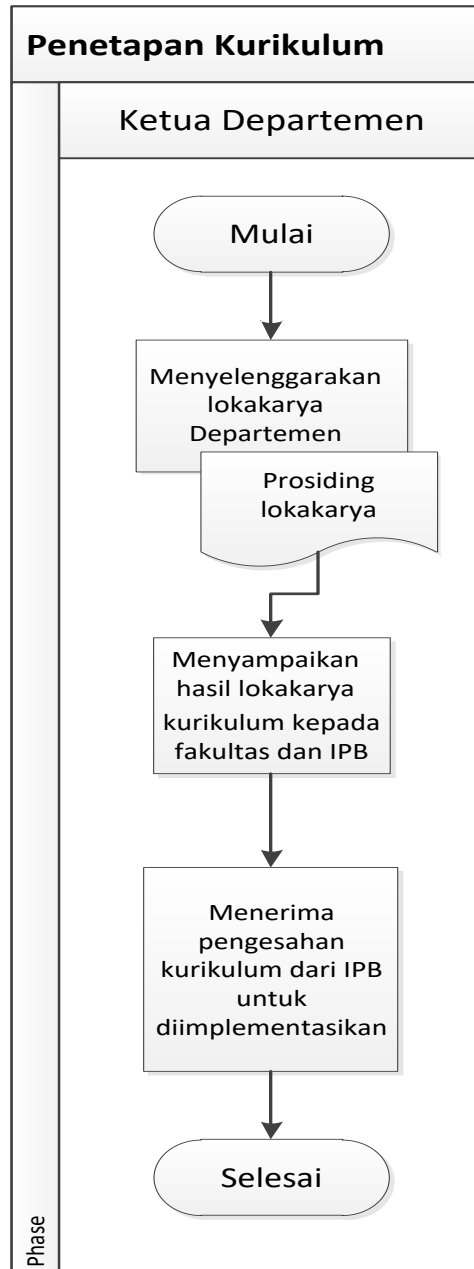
Penetapan Kurikulum

Ketua Departemen

Mulai

Menyelenggarakan lokakarya Departemen

Prosiding lokakarya

Menyampaikan hasil lokakarya kurikulum kepada fakultas dan IPB

Menerima pengesahan kurikulum dari IPB untuk diimplementasikan

Selesai

Phase